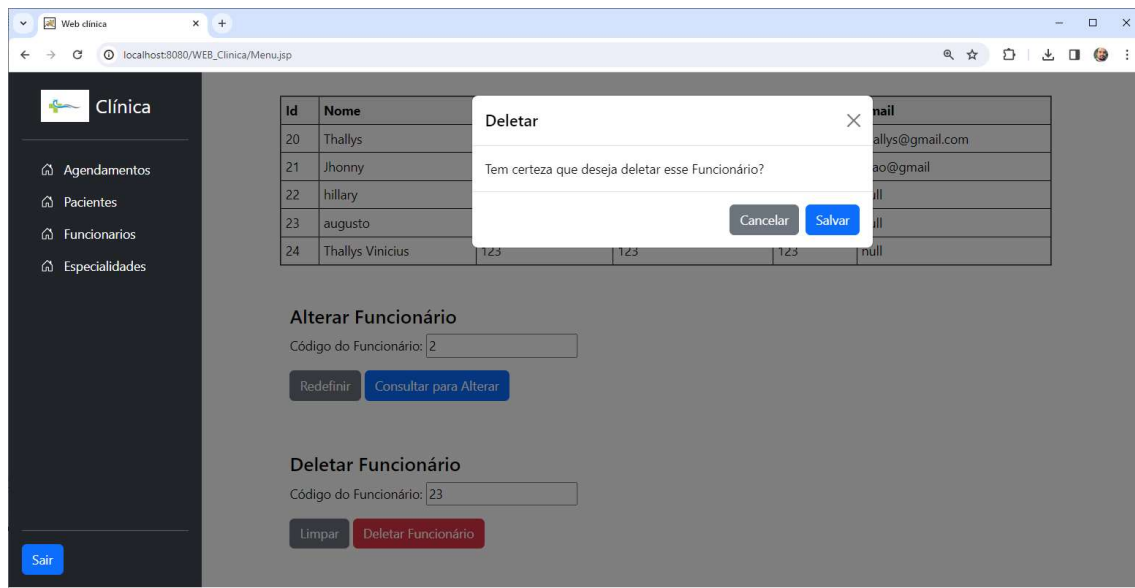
Web clinica × +

localhost:8080/WEB_Clinica/Menu.jsp

Clínica

Agendamentos
Pacientes
Funcionarios
Especialidades

Sair

| Id | Nome | | | | mail |
|---|---|---|---|---|---|
| 20 | Thallys | | | | allys@gmail.com |
| 21 | Jhonny | | | | ao@gmail |
| 22 | hillary | | | | ll |
| 23 | augusto | | | | ll |
| 24 | Thallys Vinicius | 123 | 123 | 123 | null |

Deletar ×

Tem certeza que deseja deletar esse Funcionário?

Cancelar Salvar

Alterar Funcionário

Código do Funcionário: 2

Redefinir Consultar para Alterar

Deletar Funcionário

Código do Funcionário: 23

Limpar Deletar Funcionário